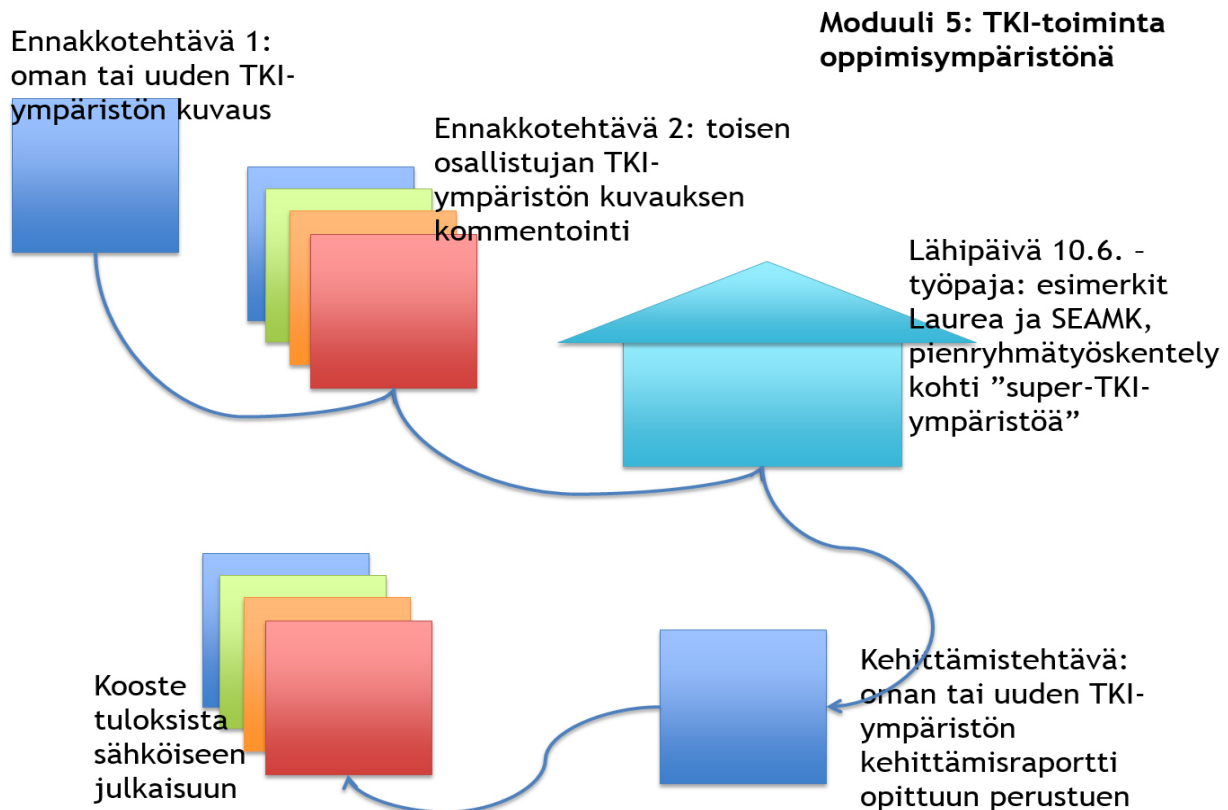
Moduuli 5: TKI-toiminta oppimisympäristönä

Ennakkotehtävä 1: oman tai uuden TKI-ympäristön kuvaus

Ennakkotehtävä 2: toisen osallistujan TKI-ympäristön kuvauksen kommentointi

Lähipäivä 10.6. – työpaja: esimerkit Laurea ja SEAMK, pienryhmätyöskentely kohti ”super-TKI-ympäristöä”

Kehittämistehtävä: oman tai uuden TKI-ympäristön kehittämisraportti opittuun perustuen

Kooste tuloksista sähköiseen julkaisuun